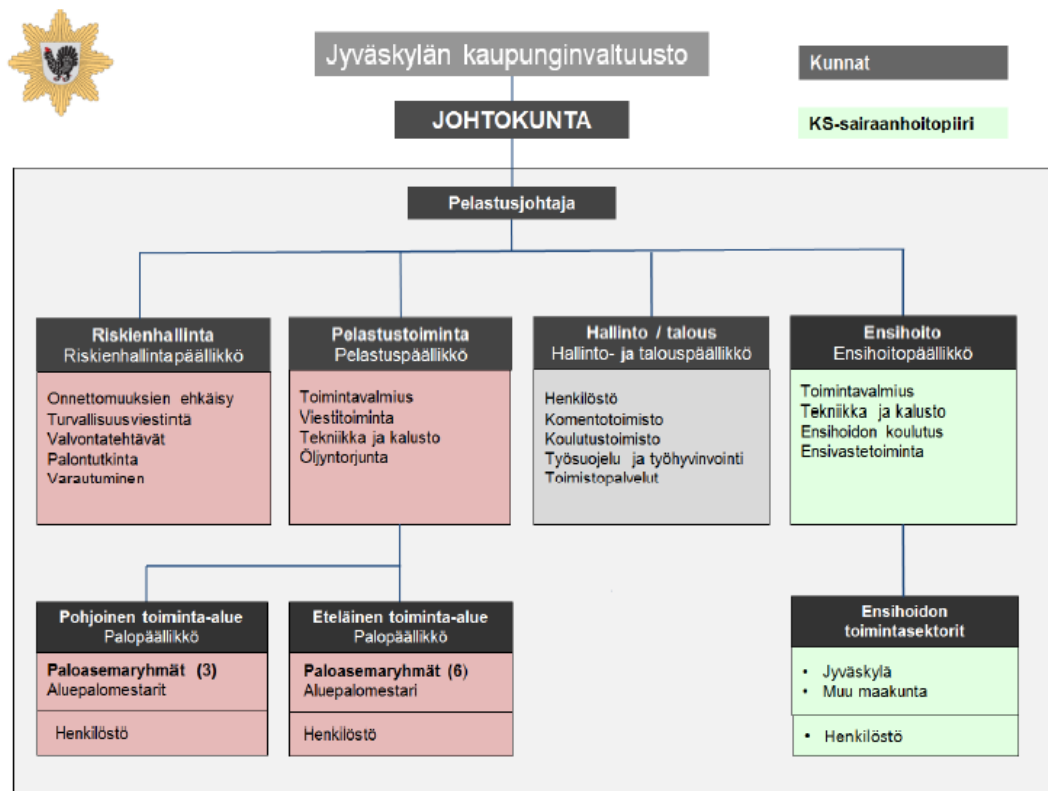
Jyväskylän kaupunginvaltuusto

Kunnat

JOHTOKUNTA

KS-sairaanhoitopiiri

Pelastusjohtaja

Riskienhallinta
Riskienhallintapäällikkö

Onnettomuuksien ehkäisy
Turvallisuusviestintä
Valvontatehtävät
Palontutkinta
Varautuminen

Pelastustoiminta
Pelastuspäällikkö

Toimintavalmius
Viestitoiminta
Tekniikka ja kalusto
Öljyntorjunta

Hallinto / talous
Hallinto- ja talouspäällikkö

Henkilöstö
Komentotoimisto
Koulutustoimisto
Työsuojelu ja työhyvinvointi
Toimistopalvelut

Ensihoito
Ensihoitopäällikkö

Toimintavalmius
Tekniikka ja kalusto
Ensihoidon koulutus
Ensivastetoiminta

Pohjoinen toiminta-alue
Palopäällikkö

Paloasemaryhmät (3)
Aluepalomestarit

Henkilöstö

Eteläinen toiminta-alue
Palopäällikkö

Paloasemaryhmät (6)
Aluepalomestari

Henkilöstö

Ensihoidon toimintasektorit

• Jyväskylä
• Muu maakunta

• Henkilöstö